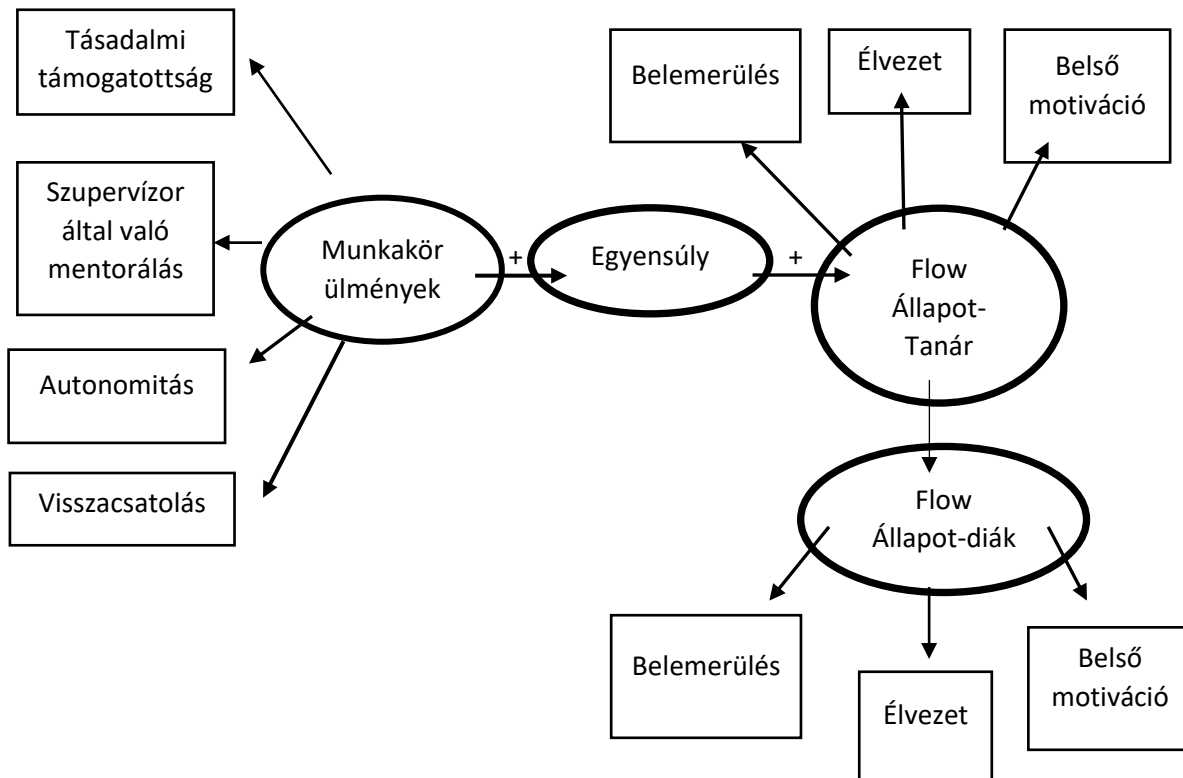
Tásadalmi támogatottság

Szupervízor által való mentorálás

Autonomitás

Visszacsatolás

Munkakör ülmények

+

Egyensúly

+

Belemerülés

Élvezet

Belső motiváció

Flow Állapot-Tanár

Flow Állapot-diák

Belemerülés

Élvezet

Belső motiváció